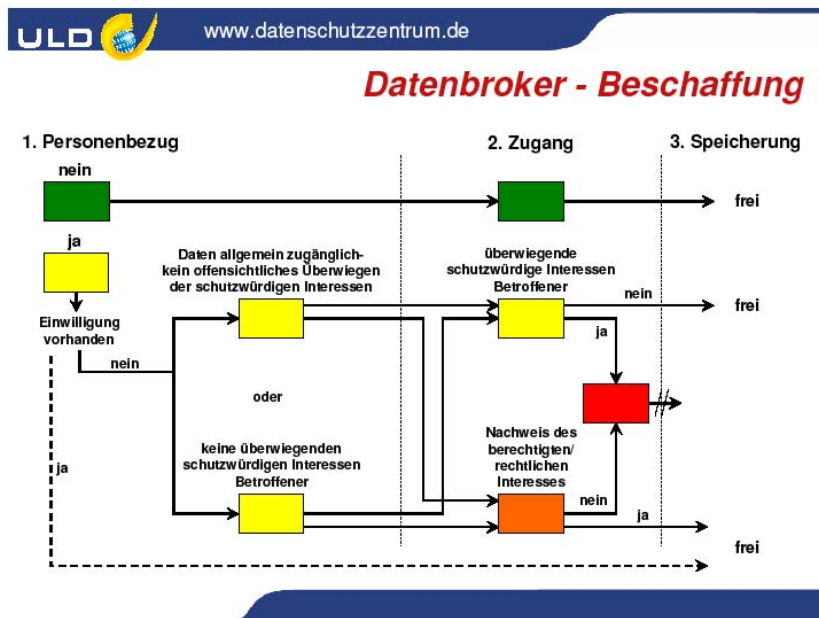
ULD

www.datenschutzzentrum.de

Datenbroker - Beschaffung

1. Personenbezug

2. Zugang

3. Speicherung

nein

frei

ja

Daten allgemein zugänglich- kein offensichtliches Überwiegen der schutzwürdigen Interessen

überwiegende schutzwürdige Interessen Betroffener

nein

frei

Einwilligung vorhanden

ja

nein

oder

keine überwiegenden schutzwürdigen Interessen Betroffener

Nachweis des berechtigten/ rechtlichen Interesses

ja

nein

ja

frei